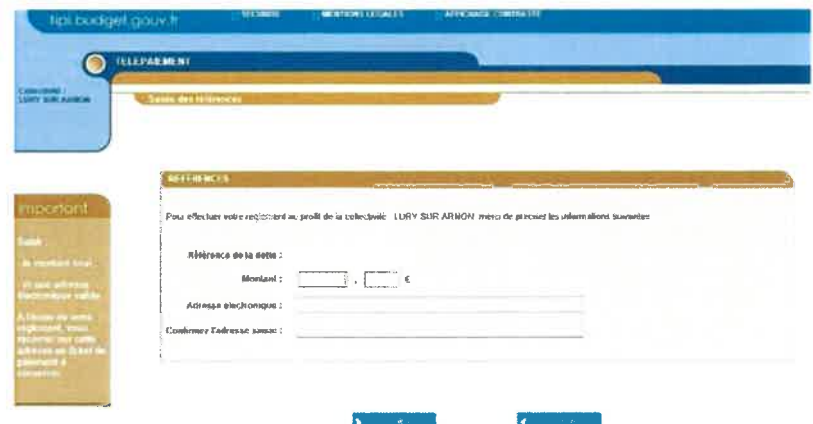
tipi.budget.gouv.fr SECURITE MENTIONS LEGALES AFFICHAGE CONTRASTE

TELEPAIEMENT

Collectivité : LURY SUR ARNON

Saisie des références

Important

Saisir :

- le montant total
- et une adresse électronique valide

A l'issue de votre règlement, vous recevrez sur cette adresse un ticket de paiement à conserver.

REFERENCES

Pour effectuer votre règlement au profit de la collectivité : LURY SUR ARNON, merci de préciser les informations suivantes

Référence de la dette :

Montant : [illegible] , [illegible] €

Adresse électronique :

Confirmez l'adresse saisie :

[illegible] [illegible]